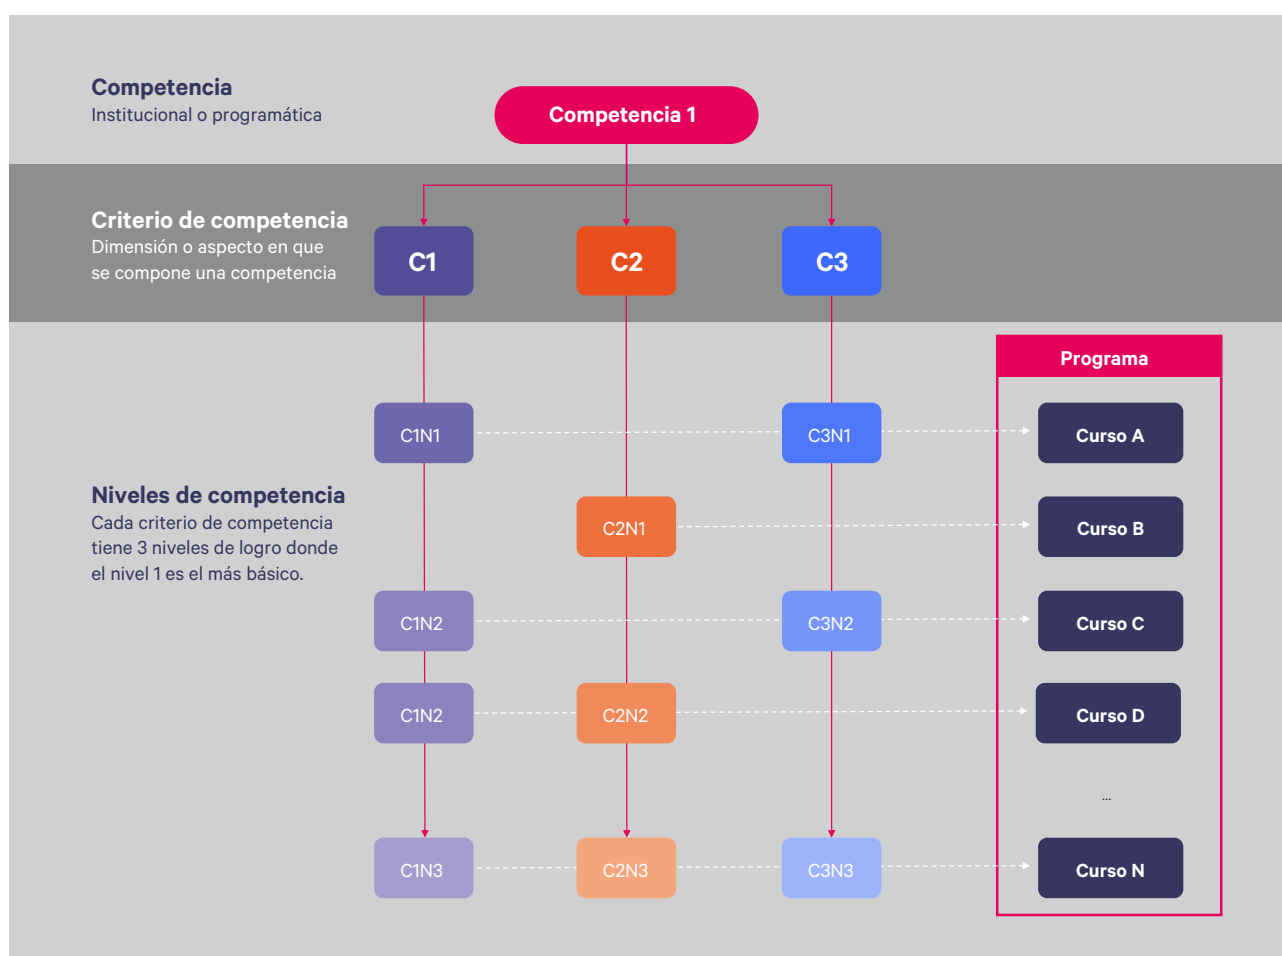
Competencia
Institucional o programática

Competencia 1

Criterio de competencia
Dimensión o aspecto en que se compone una competencia

C1
C2
C3

Programa

C1N1
C3N1
Curso A

Niveles de competencia
Cada criterio de competencia tiene 3 niveles de logro donde el nivel 1 es el más básico.

C2N1
Curso B

C1N2
C3N2
Curso C

C1N2
C2N2
Curso D

...

C1N3
C2N3
C3N3
Curso N